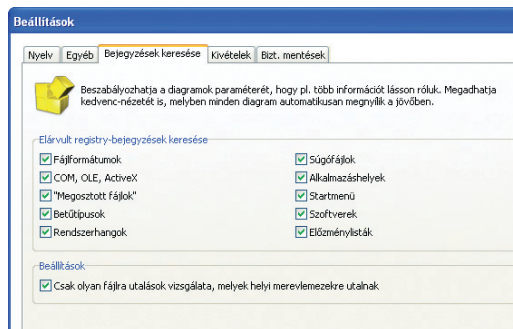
Beállítások

Nyelv | Egyéb | Bejegyzések keresése | Kivételek | Bizt. mentések

Beszabályozhatja a diagramok paraméterét, hogy pl. több információt lásson róluk. Megadhatja kedvenc-nézetét is, melyben minden diagram automatikusan megnyílik a jövőben.

Elávult registry-bejegyzések keresése

Fájlformátumok
COM, OLE, ActiveX
"Megosztott fájlok"
Betűtípusok
Rendszerhangok

Súgófájlok
Alkalmazáshelyek
Startmenü
Szoftverek
Előzménylisták

Beállítások

Csak olyan fájlra utalások vizsgálata, melyek helyi merevlemezekre utalnak